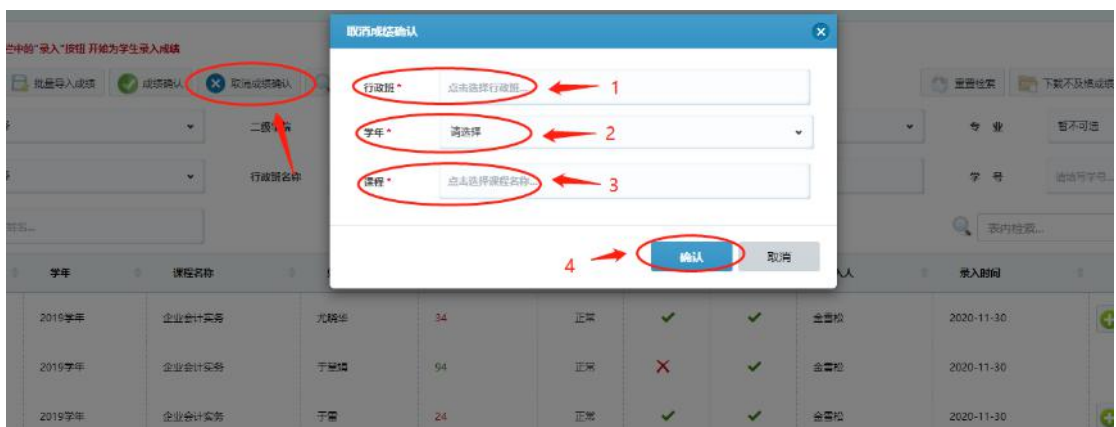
栏中的"录入"按钮 开始为学生录入成绩

批量导入成绩　成绩确认　取消成绩确认

二级学院　行政班名称

重置检索　下载不及格成绩

专 业　暂不可选

学 号　请输入学号

表内检索...

取消成绩确认

行政班 *　点击选择行政班...　1

学年 *　请选择　2

课程 *　点击选择课程名称...　3

4　确认　取消

| 学年 | 课程名称 | | | | | | 录入人 | 录入时间 |
|---|---|---|---|---|---|---|---|---|
| 2019学年 | 企业会计实务 | 尤晓华 | 34 | 正常 | ✓ | ✓ | 金雪松 | 2020-11-30 |
| 2019学年 | 企业会计实务 | 于童娟 | 94 | 正常 | ✗ | ✓ | 金雪松 | 2020-11-30 |
| 2019学年 | 企业会计实务 | 于雪 | 24 | 正常 | ✓ | ✓ | 金雪松 | 2020-11-30 |